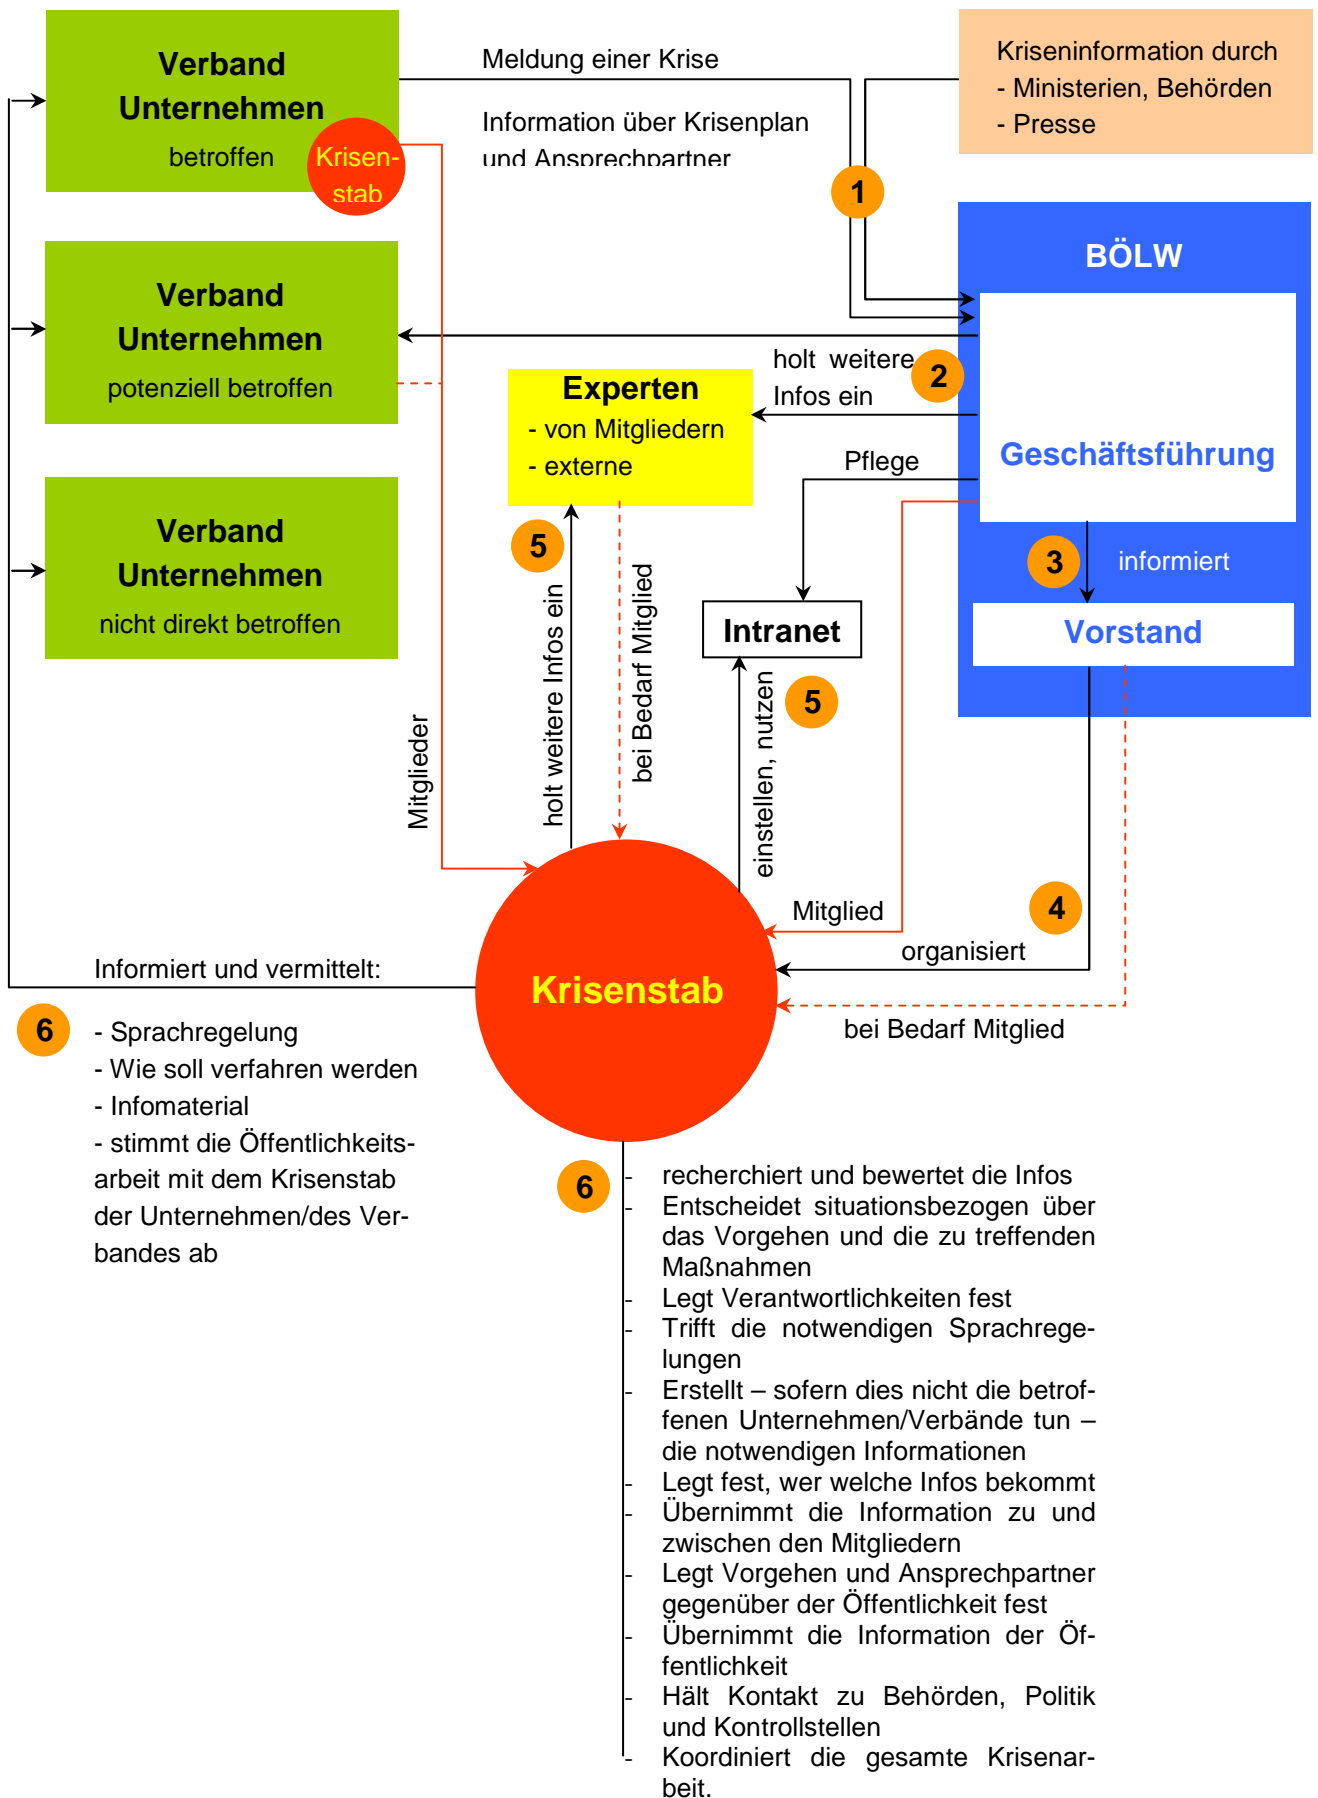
Verband Unternehmen betroffen

Krisenstab

Meldung einer Krise

Information über Krisenplan und Ansprechpartner

Krisen­information durch
- Ministerien, Behörden
- Presse

1

BÖLW

Verband Unternehmen potenziell betroffen

holt weitere Infos ein

2

Experten
- von Mitgliedern
- externe

Pflege

Geschäftsführung

3

informiert

Vorstand

Verband Unternehmen nicht direkt betroffen

5

holt weitere Infos ein

bei Bedarf Mitglied

Intranet

5

einstellen, nutzen

Mitglieder

Mitglied

4

organisiert

Informiert und vermittelt:

Krisenstab

bei Bedarf Mitglied

6

- Sprachregelung
- Wie soll verfahren werden
- Infomaterial
- stimmt die Öffentlichkeitsarbeit mit dem Krisenstab der Unternehmen/des Verbandes ab

6

- recherchiert und bewertet die Infos
- Entscheidet situationsbezogen über das Vorgehen und die zu treffenden Maßnahmen
- Legt Verantwortlichkeiten fest
- Trifft die notwendigen Sprachregelungen
- Erstellt – sofern dies nicht die betroffenen Unternehmen/Verbände tun – die notwendigen Informationen
- Legt fest, wer welche Infos bekommt
- Übernimmt die Information zu und zwischen den Mitgliedern
- Legt Vorgehen und Ansprechpartner gegenüber der Öffentlichkeit fest
- Übernimmt die Information der Öffentlichkeit
- Hält Kontakt zu Behörden, Politik und Kontrollstellen
- Koordiniert die gesamte Krisenarbeit.